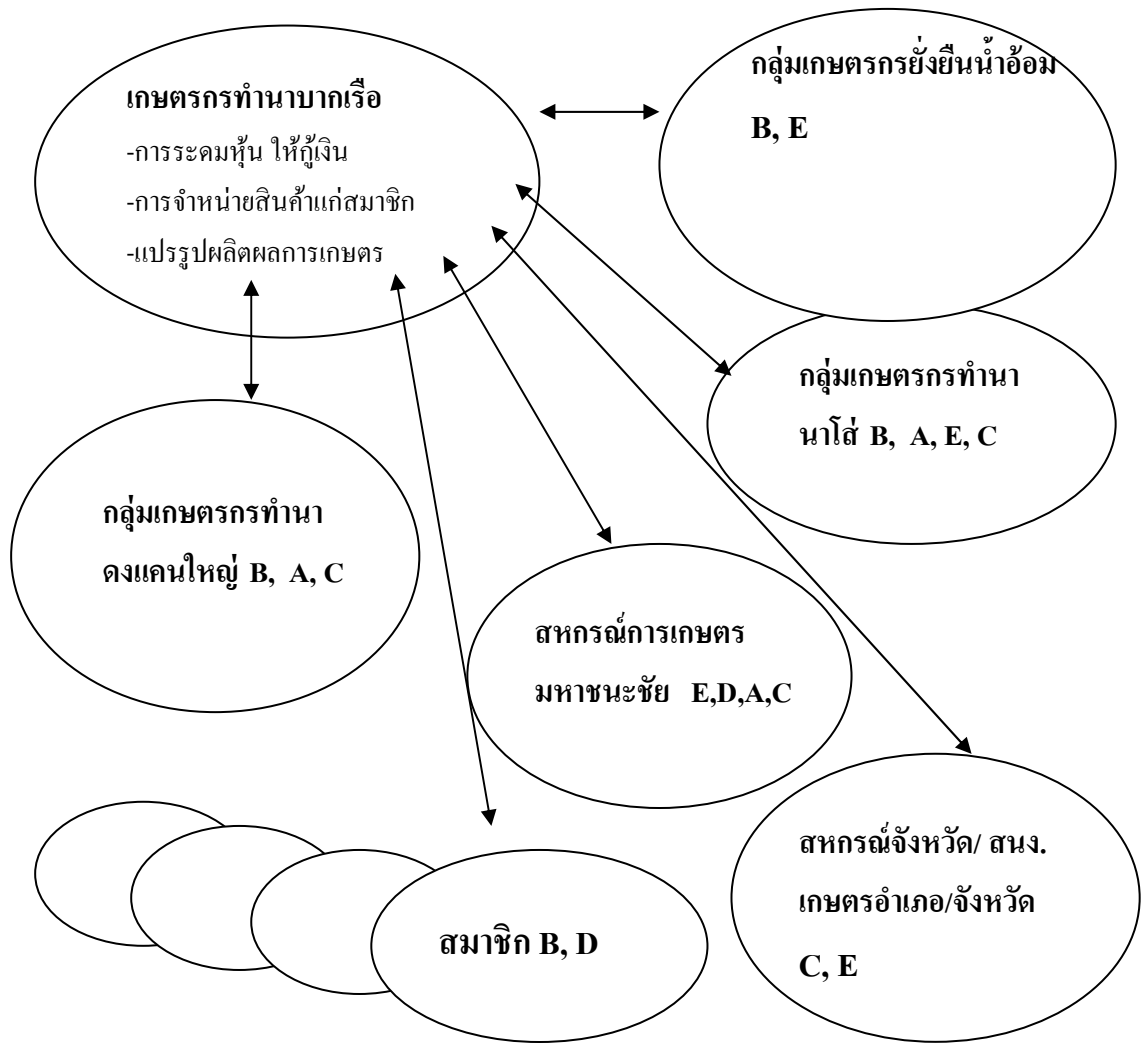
เกษตรกรทำนาบากเรือ
-การระดมหุ้น ให้กู้เงิน
-การจำหน่ายสินค้าแก่สมาชิก
-แปรรูปผลิตผลการเกษตร

กลุ่มเกษตรกรยั่งยืนน้ำอ้อม
B, E

กลุ่มเกษตรกรทำนา
นาโส่ B, A, E, C

กลุ่มเกษตรกรทำนา
ดงแคนใหญ่ B, A, C

สหกรณ์การเกษตร
มหาชนะชัย E,D,A,C

สหกรณ์จังหวัด/ สนง.
เกษตรอำเภอ/จังหวัด
C, E

สมาชิก B, D